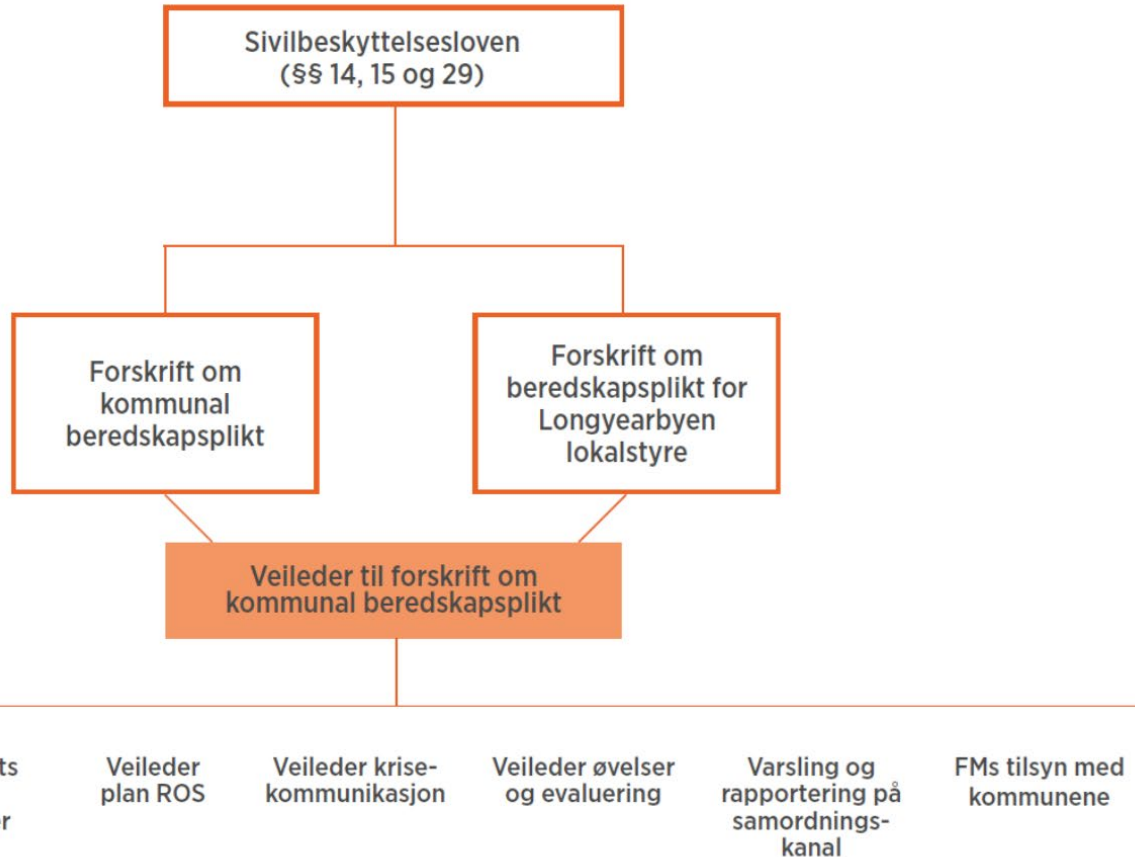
Sivilbeskyttelsesloven
(§§ 14, 15 og 29)

Forskrift om kommunal beredskapsplikt

Forskrift om beredskapsplikt for Longyearbyen lokalstyre

Veileder til forskrift om kommunal beredskapsplikt

ts

er

Veileder plan ROS

Veileder krisekommunikasjon

Veileder øvelser og evaluering

Varsling og rapportering på samordningskanal

FMs tilsyn med kommunene